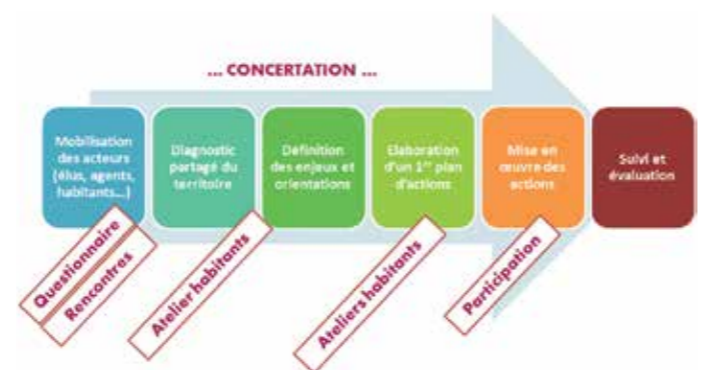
... CONCERTATION ...

Mobilisation des acteurs (élus, agents, habitants...)

Diagnostic partagé du territoire

Définition des enjeux et orientations

Elaboration d'un 1er plan d'actions

Mise en œuvre des actions

Suivi et évaluation

Questionnaire

Rencontres

Atelier habitants

Ateliers habitants

Participation